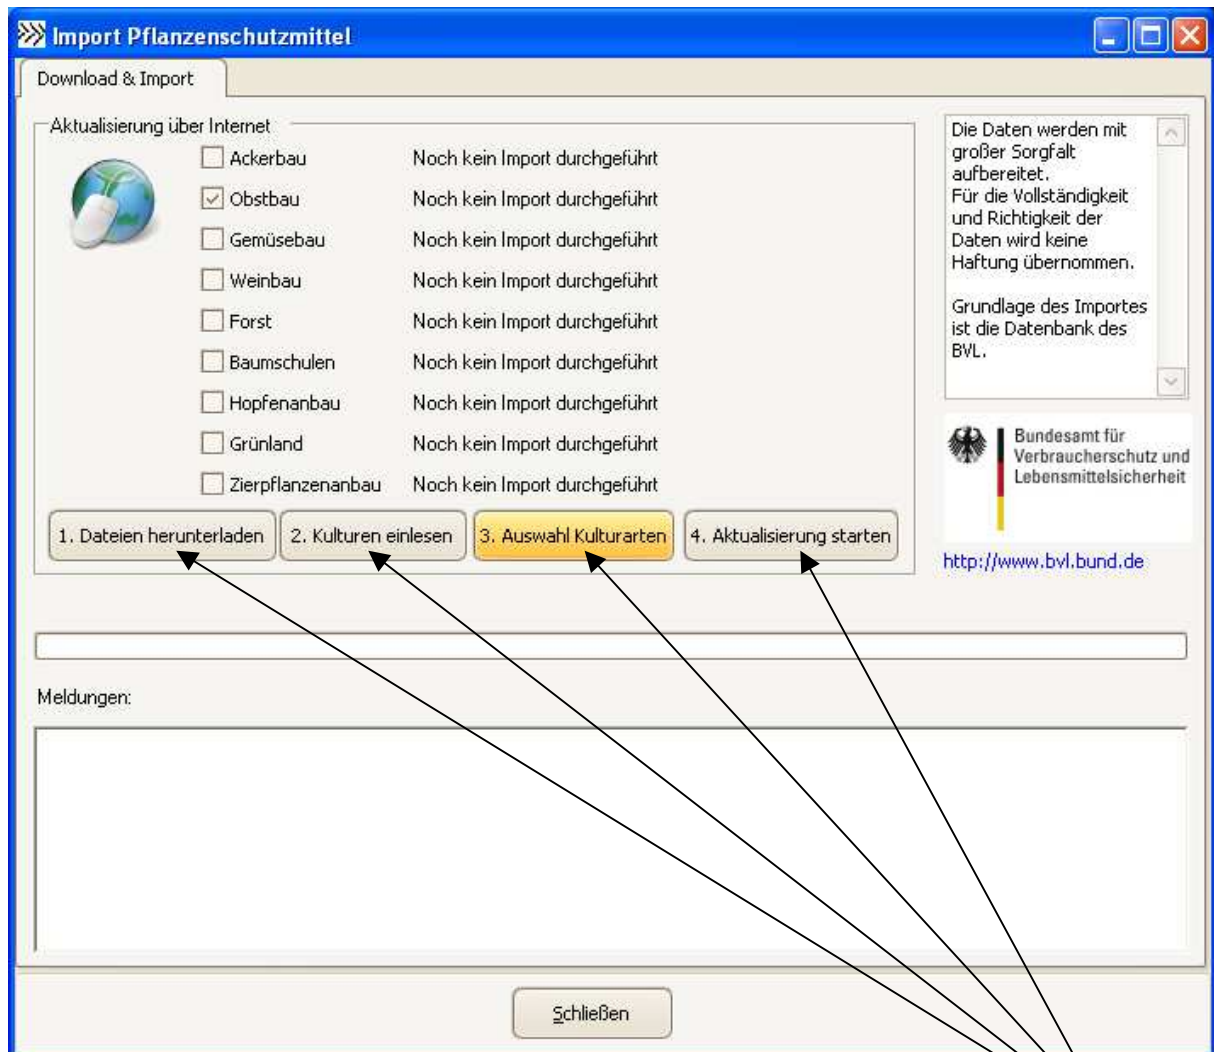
Import Pflanzenschutzmittel

Download & Import

Aktualisierung über Internet

Ackerbau Noch kein Import durchgeführt
Obstbau Noch kein Import durchgeführt
Gemüsebau Noch kein Import durchgeführt
Weinbau Noch kein Import durchgeführt
Forst Noch kein Import durchgeführt
Baumschulen Noch kein Import durchgeführt
Hopfenanbau Noch kein Import durchgeführt
Grünland Noch kein Import durchgeführt
Zierpflanzenanbau Noch kein Import durchgeführt

1. Dateien herunterladen
2. Kulturen einlesen
3. Auswahl Kulturarten
4. Aktualisierung starten

Die Daten werden mit großer Sorgfalt aufbereitet. Für die Vollständigkeit und Richtigkeit der Daten wird keine Haftung übernommen.

Grundlage des Importes ist die Datenbank des BVL.

Bundesamt für Verbraucherschutz und Lebensmittelsicherheit

http://www.bvl.bund.de

Meldungen:

Schließen